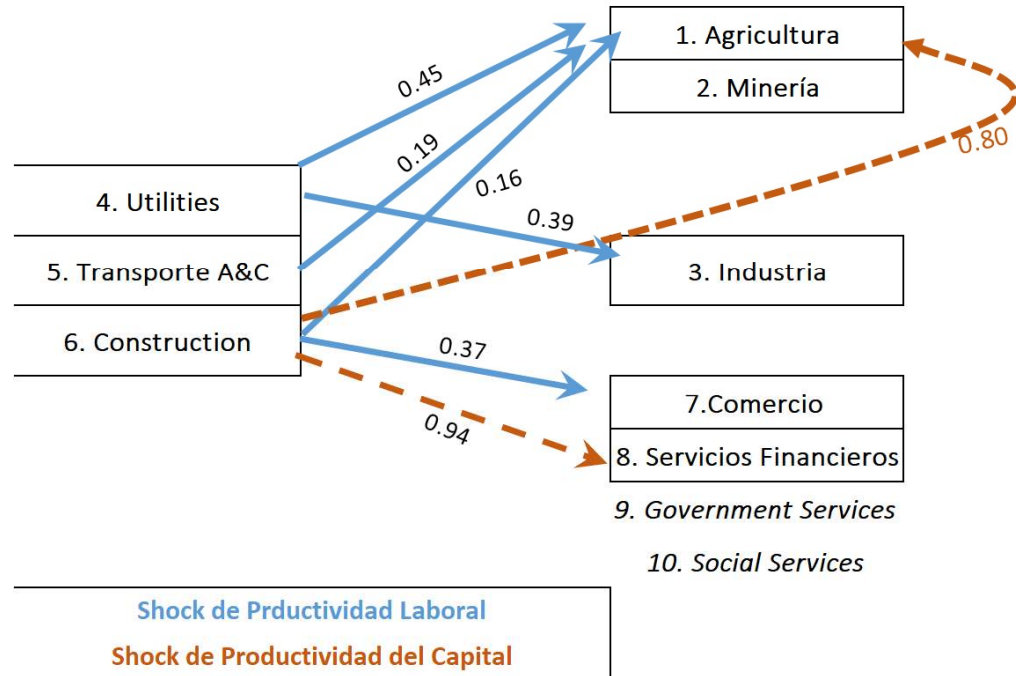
1. Agricultura

2. Minería

0.45

0.19

0.16

0.80

4. Utilities

0.39

5. Transporte A&C

3. Industria

6. Construction

0.37

7.Comercio

0.94

8. Servicios Financieros

9. Government Services

10. Social Services

Shock de Prductividad Laboral

Shock de Productividad del Capital